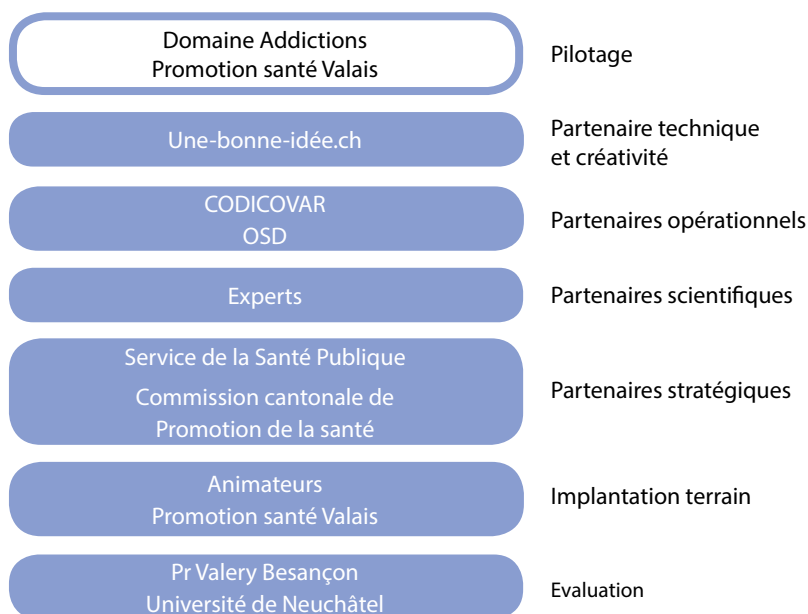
Domaine Addictions
Promotion santé Valais

Pilotage

Une-bonne-idée.ch

Partenaire technique
et créativité

CODICOVAR
OSD

Partenaires opérationnels

Experts

Partenaires scientifiques

Service de la Santé Publique
Commission cantonale de
Promotion de la santé

Partenaires stratégiques

Animateurs
Promotion santé Valais

Implantation terrain

Pr Valery Besançon
Université de Neuchâtel

Evaluation